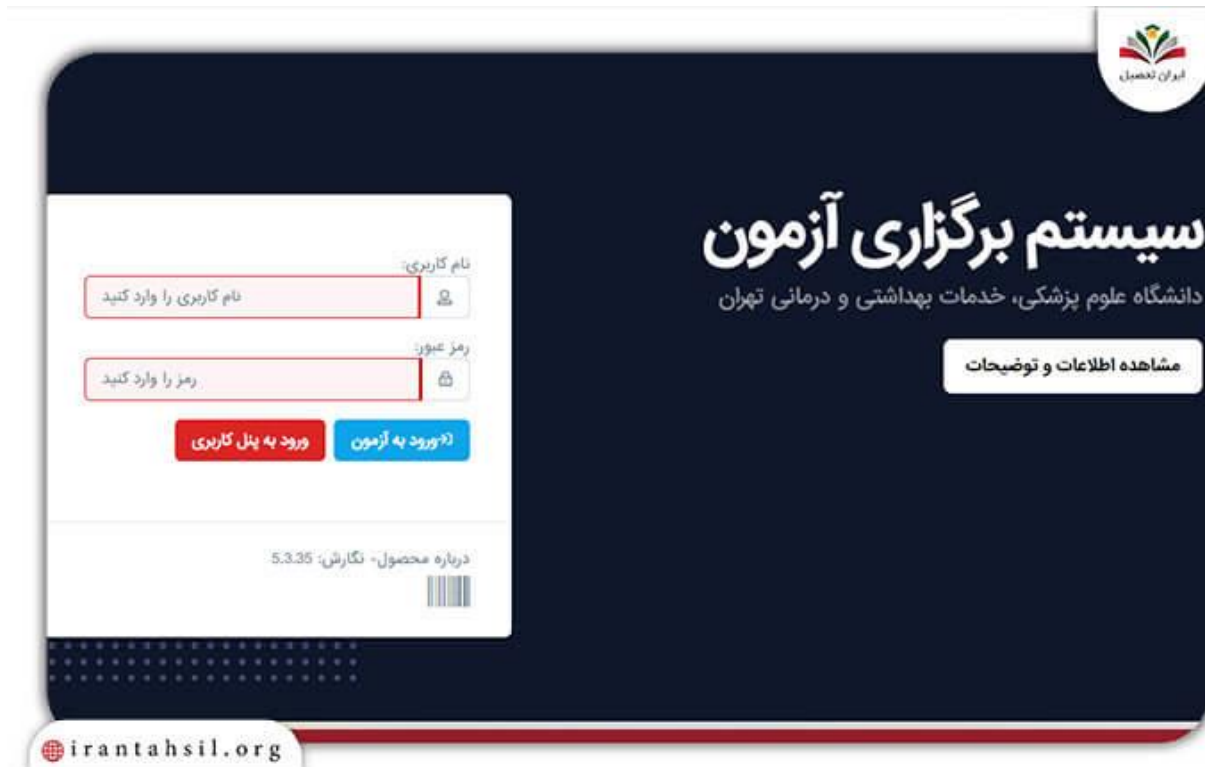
ایران تحصیل

سیستم برگزاری آزمون
دانشگاه علوم پزشکی، خدمات بهداشتی و درمانی تهران

مشاهده اطلاعات و توضیحات

نام کاربری:
نام کاربری را وارد کنید

رمز عبور:
رمز را وارد کنید

ورود به آزمون
ورود به پنل کاربری

درباره محصول- نگارش: 5.3.35

irantahsil.org